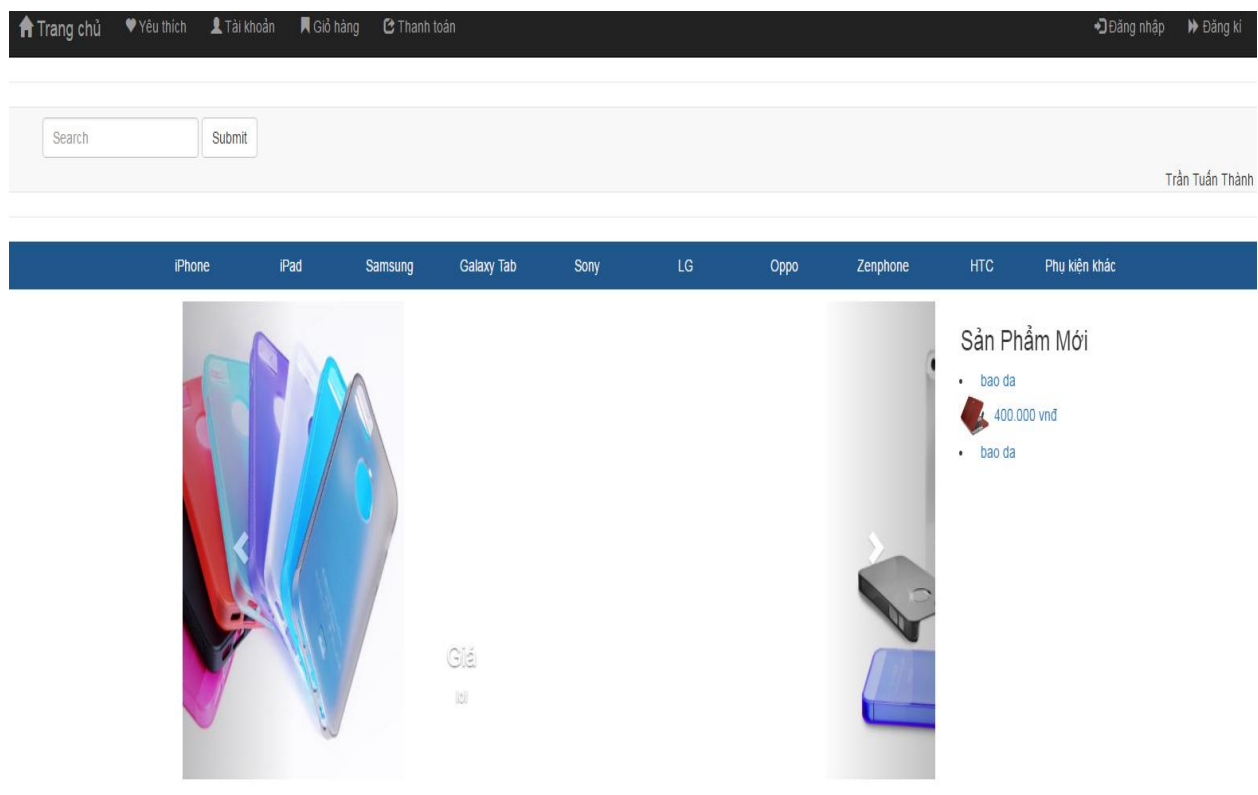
Trang chủ Yêu thích Tài khoản Giỏ hàng Thanh toán Đăng nhập Đăng kí

Search Submit

Trần Tuấn Thành

iPhone iPad Samsung Galaxy Tab Sony LG Oppo Zenphone HTC Phụ kiện khác

Giá

lol

Sản Phẩm Mới

• bao da

400.000 vnđ

• bao da